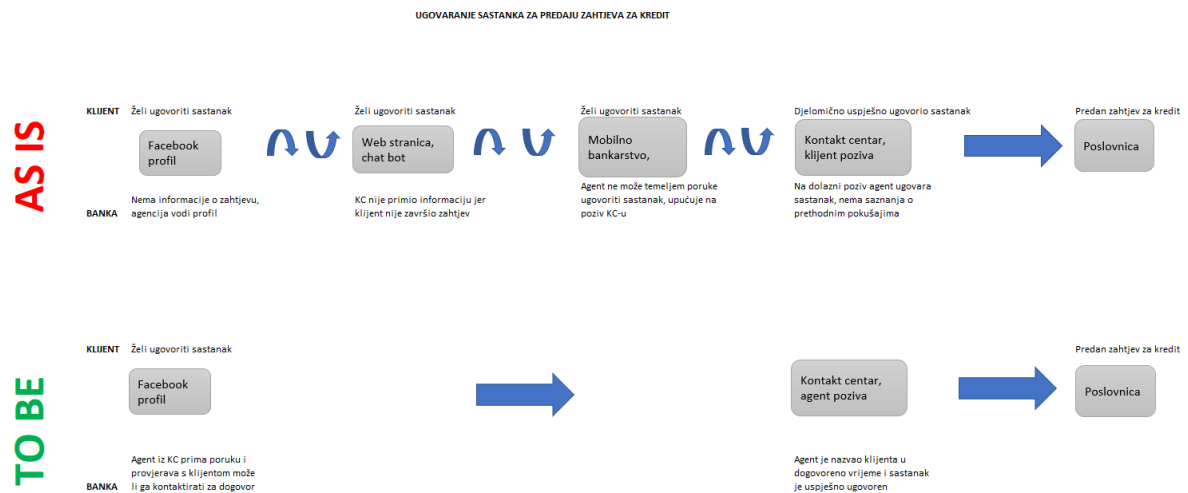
UGOVARANJE SASTANKA ZA PREDAJU ZAHTJEVA ZA KREDIT

AS IS

KLIJENT

Želi ugovoriti sastanak

Facebook profil

Nema informacije o zahtjevu, agencija vodi profil

Želi ugovoriti sastanak

Web stranica, chat bot

KC nije primio informaciju jer klijent nije završio zahtjev

Želi ugovoriti sastanak

Mobilno bankarstvo,

Agent ne može temeljem poruke ugovoriti sastanak, upućuje na poziv KC-u

Djelomično uspješno ugovorio sastanak

Kontakt centar, klijent poziva

Na dolazni poziv agent ugovara sastanak, nema saznanja o prethodnim pokušajima

Predan zahtjev za kredit

Poslovnica

BANKA

TO BE

KLIJENT

Želi ugovoriti sastanak

Facebook profil

Agent iz KC prima poruku i provjerava s klijentom može li ga kontaktirati za dogovor

BANKA

Kontakt centar, agent poziva

Agent je nazvao klijenta u dogovoreno vrijeme i sastanak je uspješno ugovoren

Predan zahtjev za kredit

Poslovnica